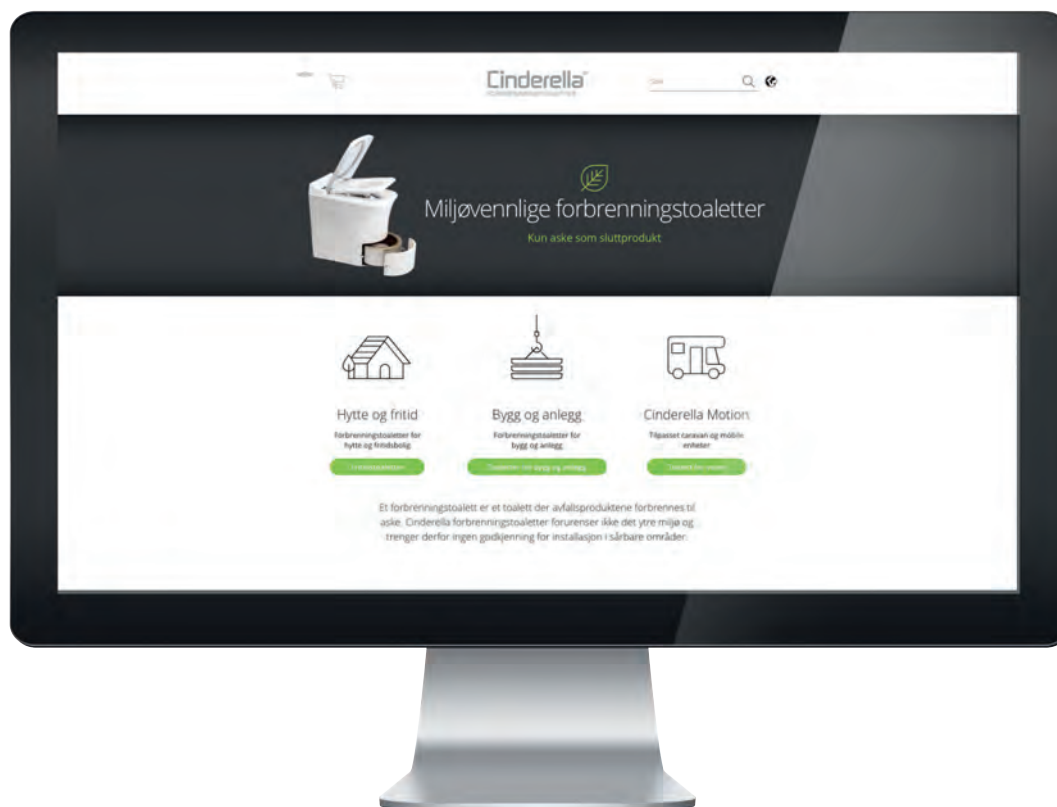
Cinderella™
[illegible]

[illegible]

Miljøvennlige forbrenningstoaletter
Kun aske som sluttprodukt

Hytte og fritid
Forbrenningstoaletter for hytte og fritidsbolig
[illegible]

Bygg og anlegg
Forbrenningstoaletter for bygg og anlegg
Toaletter for bygg og anlegg

Cinderella Motion
Tilpasset caravan og mobile enheter
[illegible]

Et forbrenningstoalett er et toalett der avfallsproduktene forbrennes til aske. Cinderella forbrenningstoaletter forurenser ikke det ytre miljø og trenger derfor ingen godkjenning for installasjon i sårbare områder.